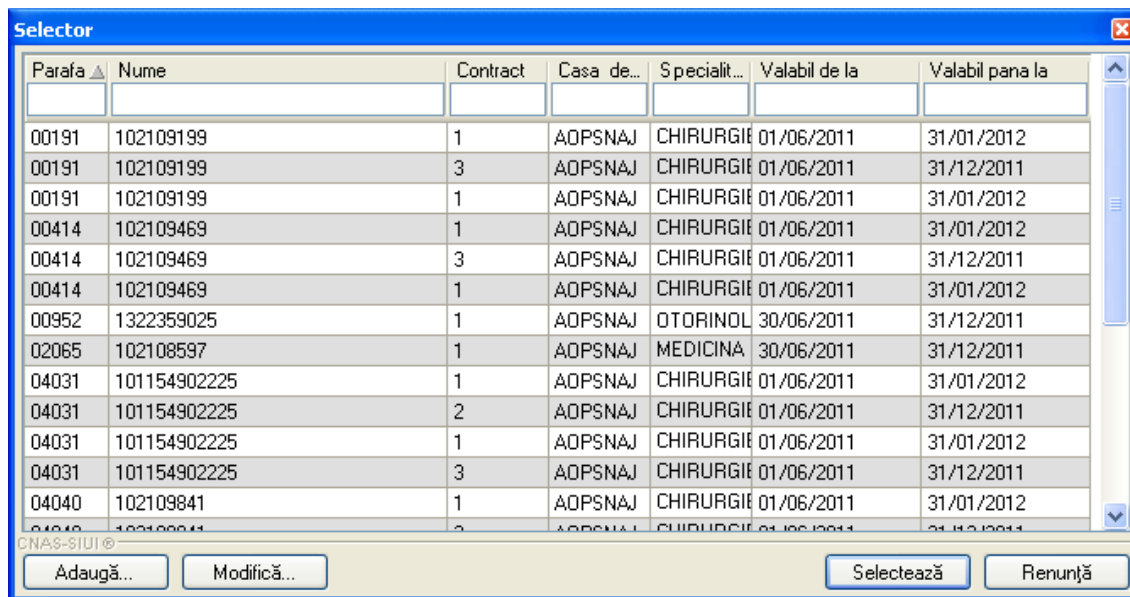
Selector

| Parafa | Nume | Contract | Casa de... | Specialit... | Valabil de la | Valabil pana la |
|---|---|---|---|---|---|---|
| 00191 | 102109199 | 1 | AOPSNAJ | CHIRURGIE | 01/06/2011 | 31/01/2012 |
| 00191 | 102109199 | 3 | AOPSNAJ | CHIRURGIE | 01/06/2011 | 31/12/2011 |
| 00191 | 102109199 | 1 | AOPSNAJ | CHIRURGIE | 01/06/2011 | 31/01/2012 |
| 00414 | 102109469 | 1 | AOPSNAJ | CHIRURGIE | 01/06/2011 | 31/01/2012 |
| 00414 | 102109469 | 3 | AOPSNAJ | CHIRURGIE | 01/06/2011 | 31/12/2011 |
| 00414 | 102109469 | 1 | AOPSNAJ | CHIRURGIE | 01/06/2011 | 31/01/2012 |
| 00952 | 1322359025 | 1 | AOPSNAJ | OTORINOL | 30/06/2011 | 31/12/2011 |
| 02065 | 102108597 | 1 | AOPSNAJ | MEDICINA | 30/06/2011 | 31/12/2011 |
| 04031 | 101154902225 | 1 | AOPSNAJ | CHIRURGIE | 01/06/2011 | 31/01/2012 |
| 04031 | 101154902225 | 2 | AOPSNAJ | CHIRURGIE | 01/06/2011 | 31/12/2011 |
| 04031 | 101154902225 | 1 | AOPSNAJ | CHIRURGIE | 01/06/2011 | 31/01/2012 |
| 04031 | 101154902225 | 3 | AOPSNAJ | CHIRURGIE | 01/06/2011 | 31/12/2011 |
| 04040 | 102109841 | 1 | AOPSNAJ | CHIRURGIE | 01/06/2011 | 31/01/2012 |
| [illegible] | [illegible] | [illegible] | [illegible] | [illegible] | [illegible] | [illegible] |

CNAS-SIUI ®

Adaugă... Modifică... Selectează Renunţă